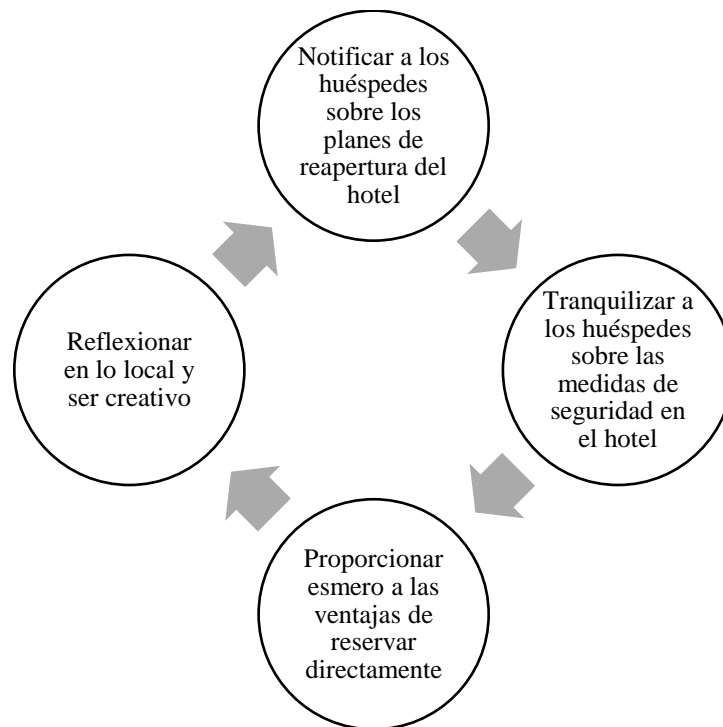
Notificar a los huéspedes sobre los planes de reapertura del hotel

Tranquilizar a los huéspedes sobre las medidas de seguridad en el hotel

Proporcionar esmero a las ventajas de reservar directamente

Reflexionar en lo local y ser creativo